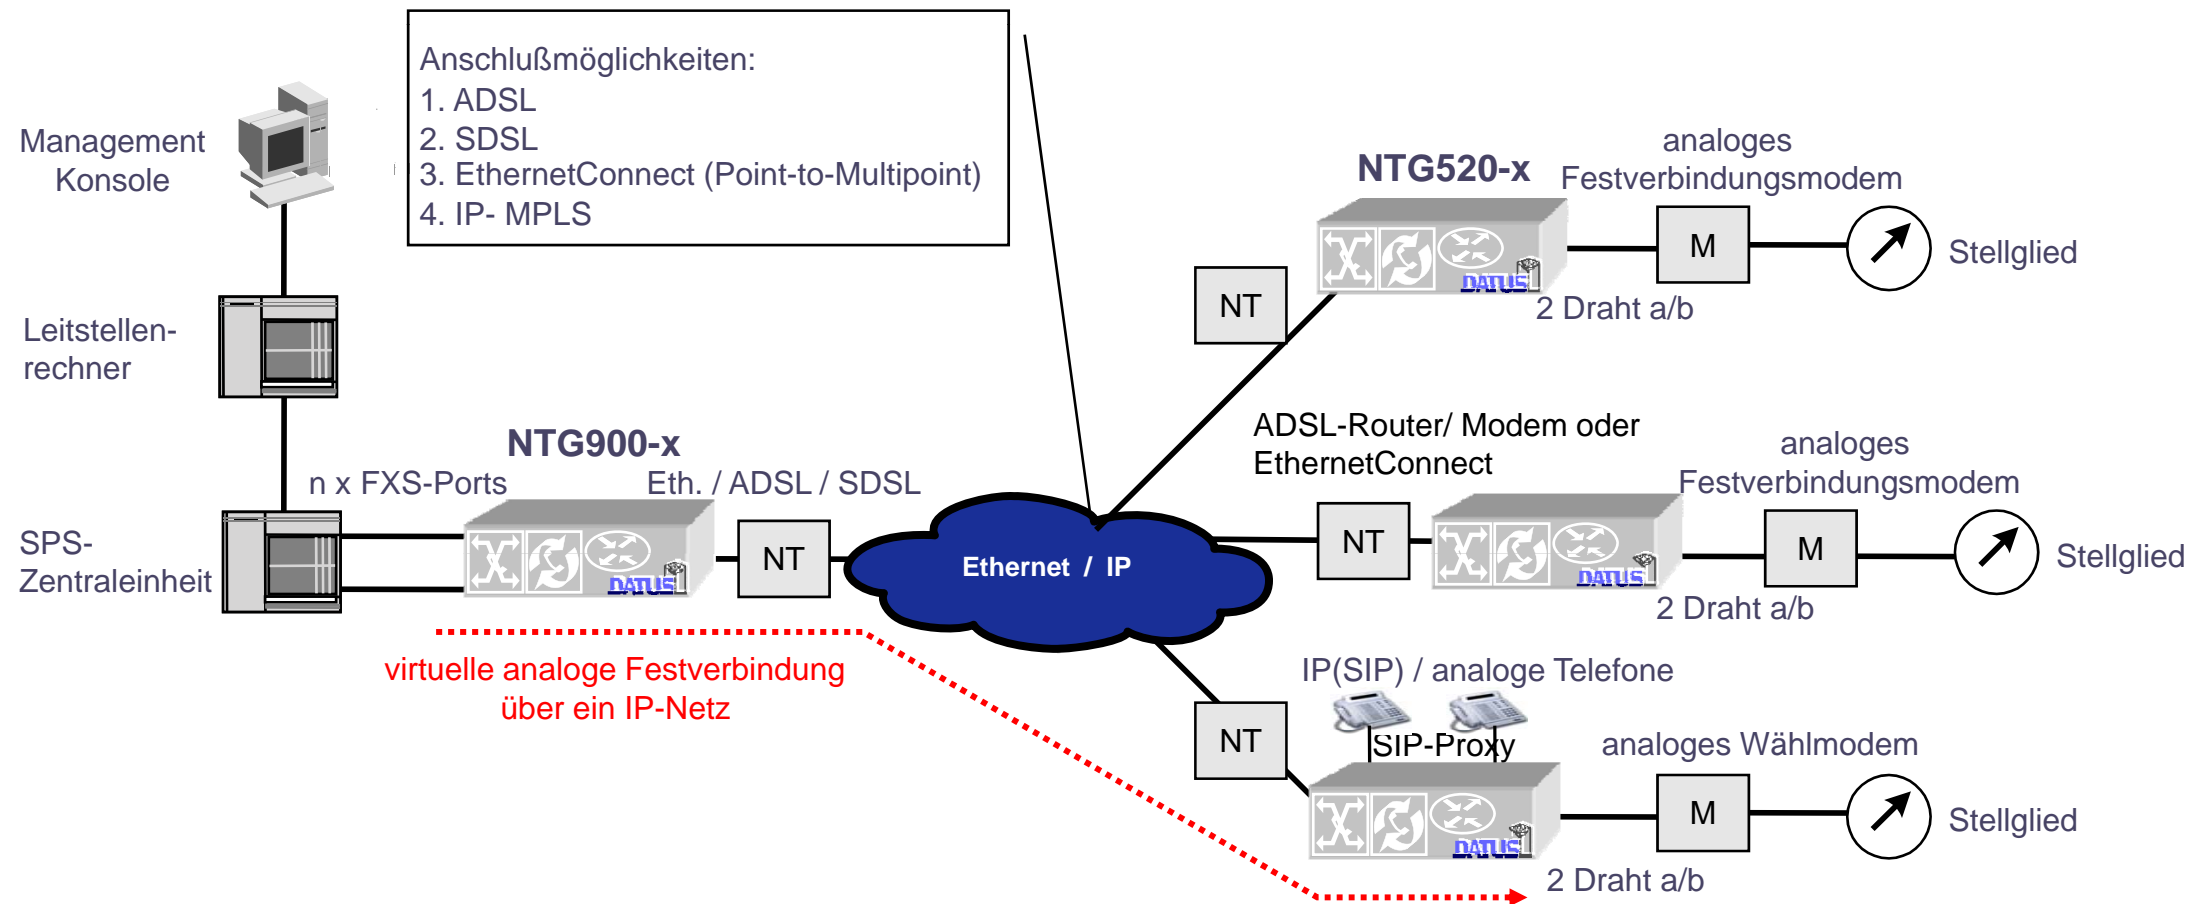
Anschlußmöglichkeiten:
1. ADSL
2. SDSL
3. EthernetConnect (Point-to-Multipoint)
4. IP- MPLS

Management Konsole

Leitstellenrechner

SPS-Zentraleinheit

n x FXS-Ports

NTG900-x

DATUS

Eth. / ADSL / SDSL

NT

Ethernet / IP

virtuelle analoge Festverbindung über ein IP-Netz

NTG520-x

analoges Festverbindungsmodem

NT

DATUS

M

Stellglied

2 Draht a/b

ADSL-Router/ Modem oder EthernetConnect

analoges Festverbindungsmodem

NT

DATUS

M

Stellglied

2 Draht a/b

IP(SIP) / analoge Telefone

NT

SIP-Proxy

analoges Wählmodem

DATUS

M

Stellglied

2 Draht a/b